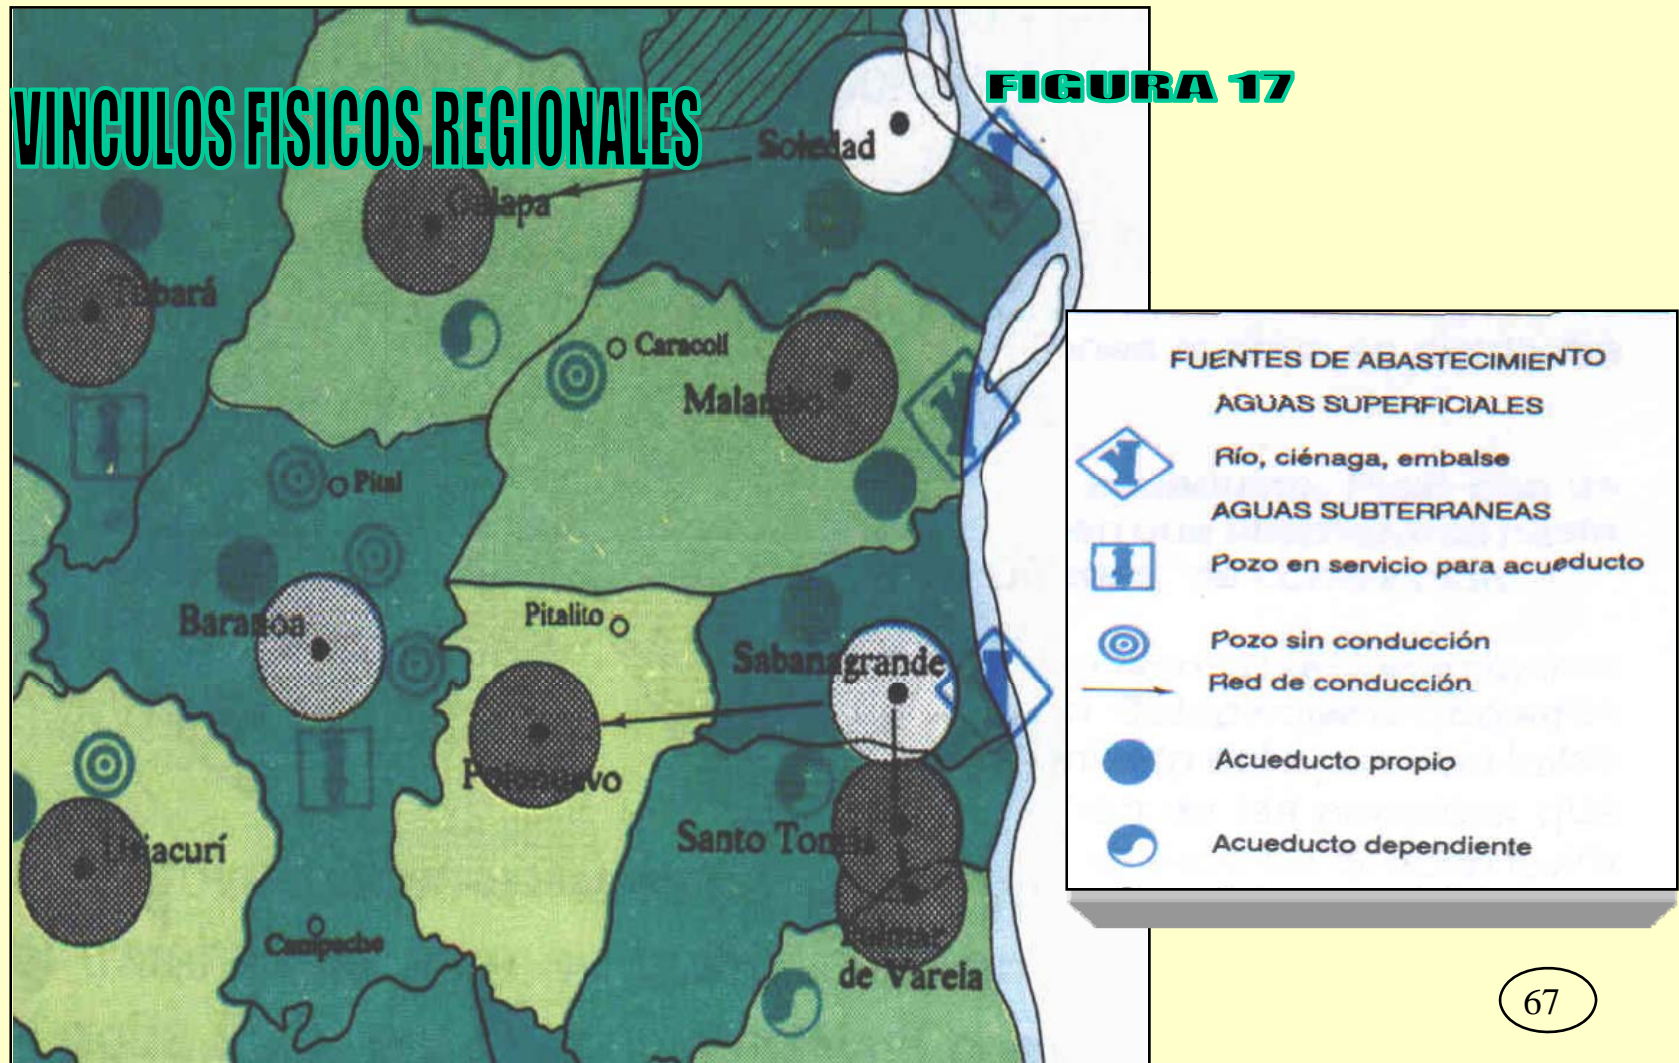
VINCULOS FISICOS REGIONALES

FIGURA 17

Soledad

Galapa

Tubará

Caracoli

Malambo

Pital

Baranoa

Pitalito

Sabanagrande

Polonuevo

Santo Tomás

Usiacurí

Campeche

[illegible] de Varela

FUENTES DE ABASTECIMIENTO

AGUAS SUPERFICIALES

Río, ciénaga, embalse

AGUAS SUBTERRANEAS

Pozo en servicio para acueducto

Pozo sin conducción

Red de conducción

Acueducto propio

Acueducto dependiente

67